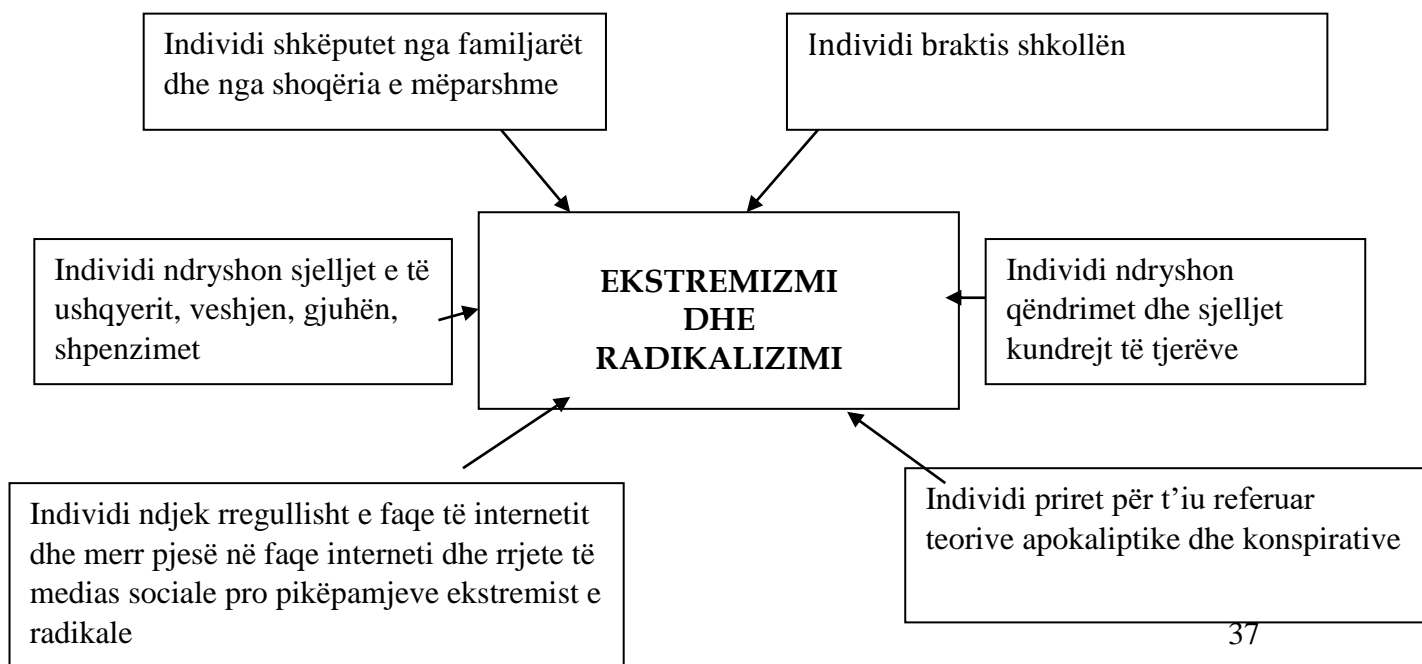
Individi shkëputet nga familjarët dhe nga shoqëria e mëparshme

Individi braktis shkollën

Individi ndryshon sjelljet e të ushqyerit, veshjen, gjuhën, shpenzimet

EKSTREMIZMI DHE RADIKALIZIMI

Individi ndryshon qëndrimet dhe sjelljet kundrejt të tjerëve

Individi ndjek rregullisht e faqe të internetit dhe merr pjesë në faqe interneti dhe rrjete të medias sociale pro pikëpamjeve ekstremist e radikale

Individi priret për t'iu referuar teorive apokaliptike dhe konspirative

37